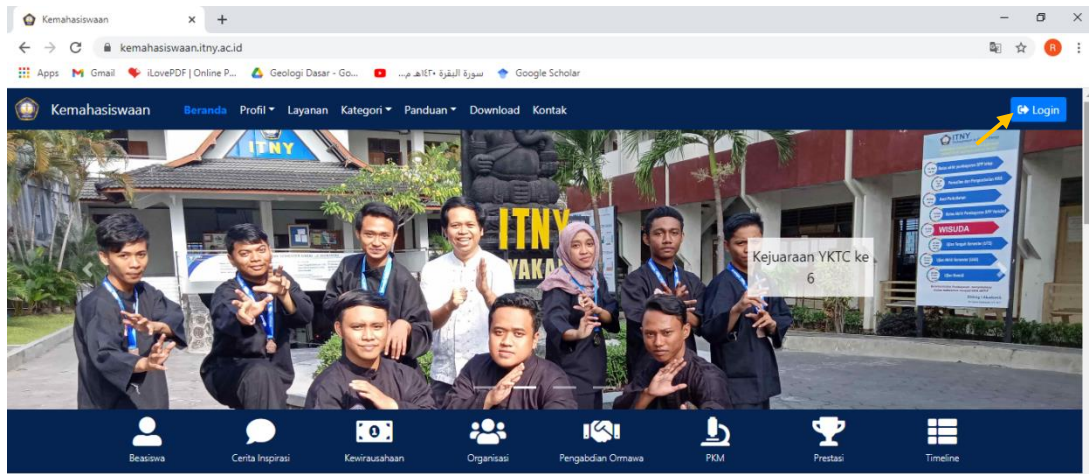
Kemahasiswaan ×
kemahasiswaan.itny.ac.id
Apps Gmail iLovePDF | Online P... Geologi Dasar - Go... سورة البقرة ١٤٢٠هـ م... Google Scholar

Kemahasiswaan Beranda Profil Layanan Kategori Panduan Download Kontak Login

ITNY

ITNY

WISUDA

Kejuaraan YKTC ke 6

Beasiswa Cerita Inspirasi Kewirausahaan Organisasi Pengabdian Ormawa PKM Prestasi Timeline